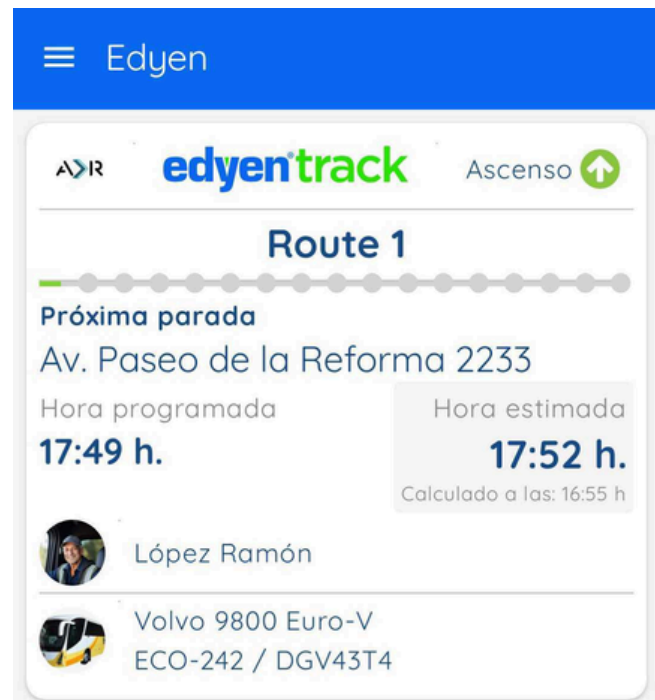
Edyen

ADR edyentrack Ascenso

Route 1

Próxima parada
Av. Paseo de la Reforma 2233

Hora programada
17:49 h.

Hora estimada
17:52 h.
Calculado a las: 16:55 h

López Ramón

Volvo 9800 Euro-V
ECO-242 / DGV43T4